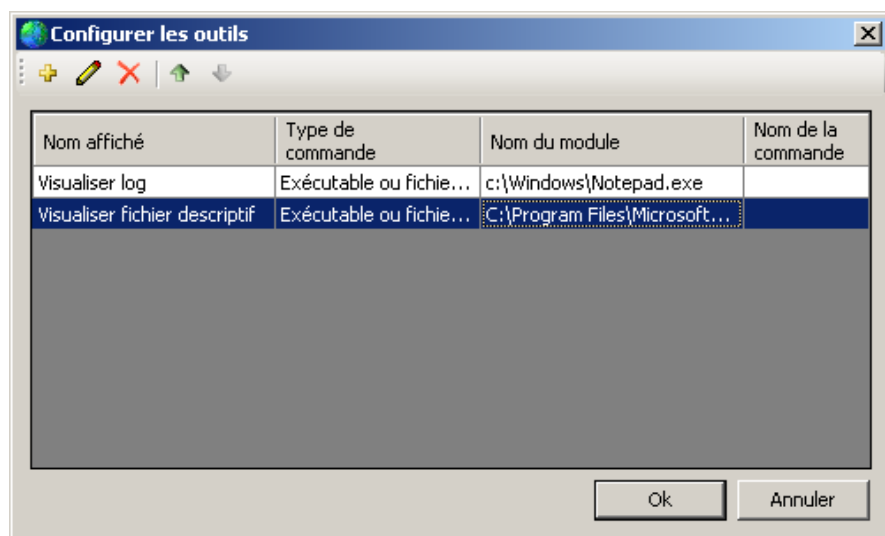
Configurer les outils

| Nom affiché | Type de commande | Nom du module | Nom de la commande |
|---|---|---|---|
| Visualiser log | Exécutable ou fichie... | c:\Windows\Notepad.exe | |
| Visualiser fichier descriptif | Exécutable ou fichie... | C:\Program Files\Microsoft... | |

Ok Annuler